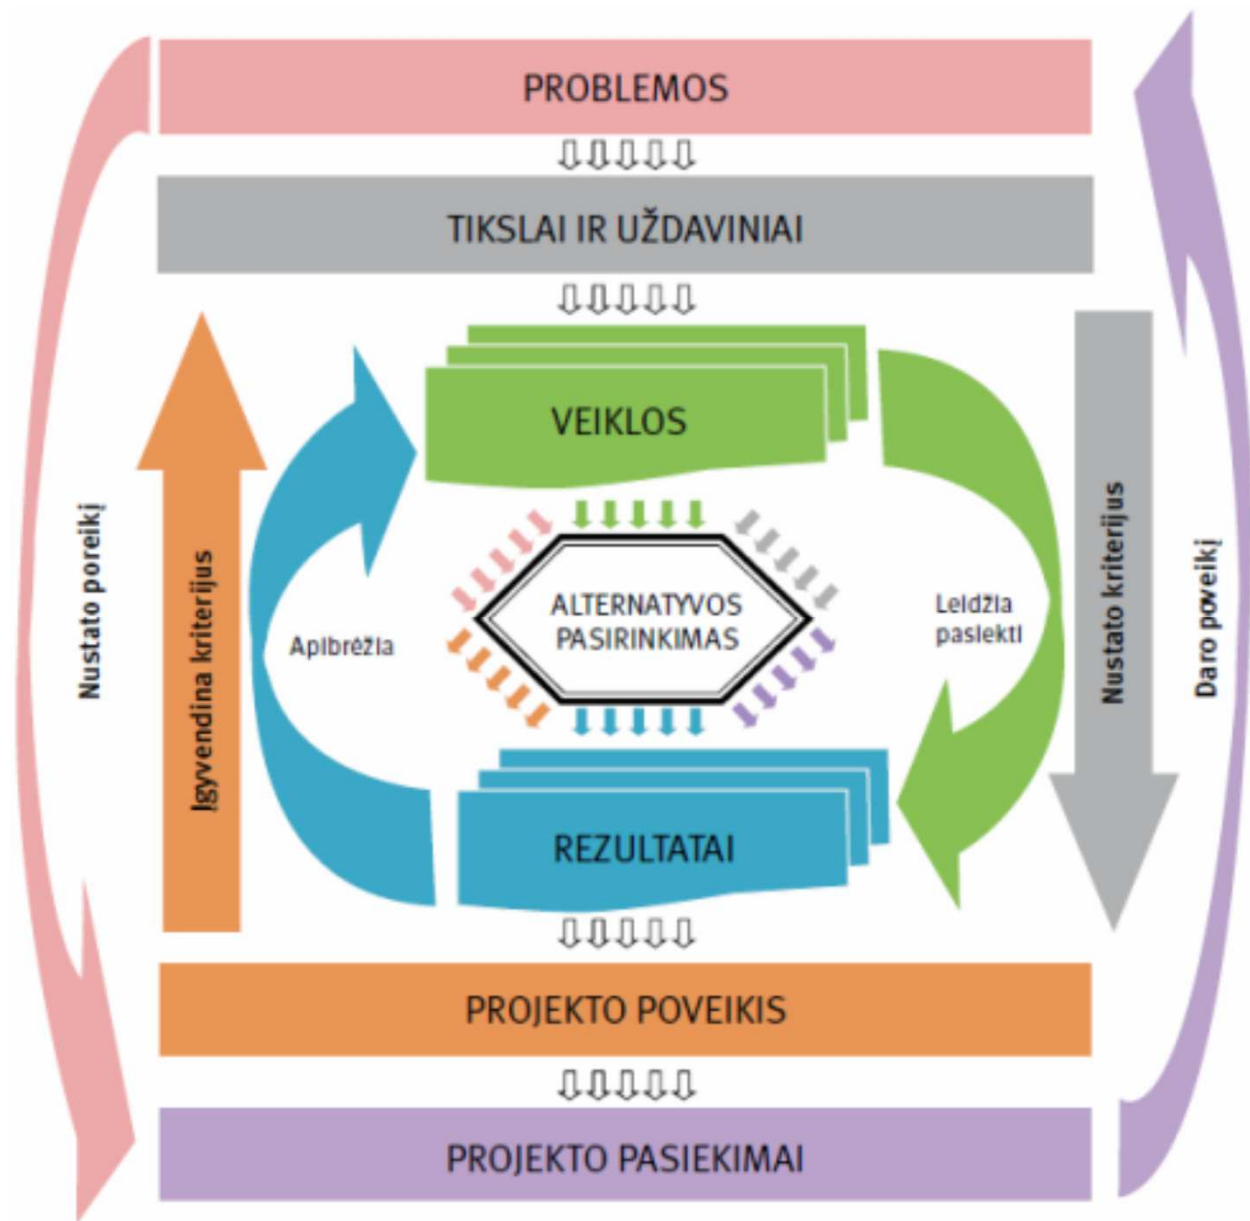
PROBLEMOS

TIKSLAI IR UŽDAVINIAI

Nustato poreikį

Įgyvendina kriterijus

VEIKLOS

Apibrėžia

ALTERNATYVOS PASIRINKIMAS

Leidžia pasiekti

Nustato kriterijus

Daro poveikį

REZULTATAI

PROJEKTO POVEIKIS

PROJEKTO PASIEKIMAI